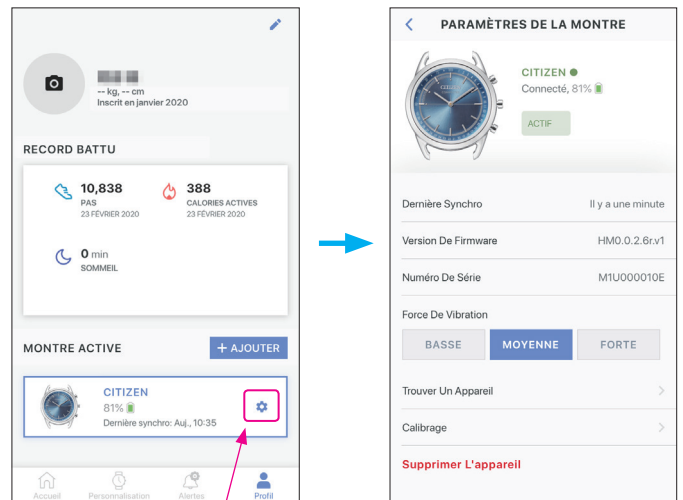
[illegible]
-- kg, -- cm
Inscrit en janvier 2020

RECORD BATTU

10,838
PAS
23 FÉVRIER 2020

388
CALORIES ACTIVES
23 FÉVRIER 2020

0 min
SOMMEIL

MONTRE ACTIVE

+ AJOUTER

CITIZEN
81%
Dernière synchro: Auj., 10:35

Accueil Personnalisation Alertes Profil

PARAMÈTRES DE LA MONTRE

CITIZEN
Connecté, 81%

ACTIF

Dernière Synchro Il y a une minute

Version De Firmware HM0.0.2.6r.v1

Numéro De Série M1U000010E

Force De Vibration

BASSE MOYENNE FORTE

Trouver Un Appareil

Calibrage

Supprimer L'appareil